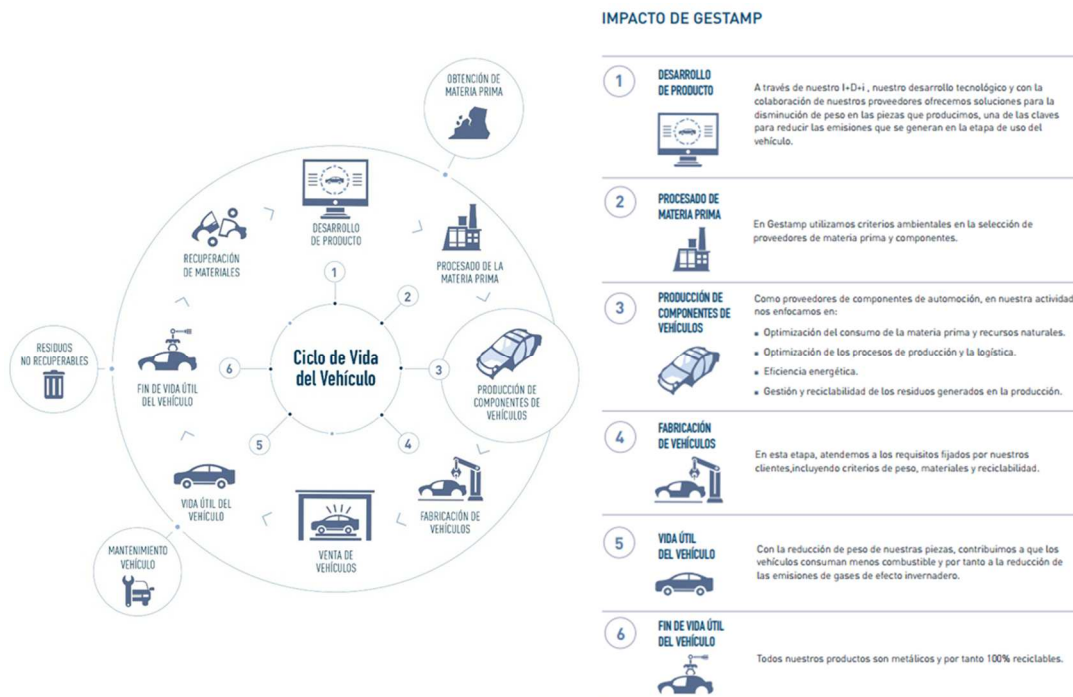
OBTENCIÓN DE MATERIA PRIMA

DESARROLLO DE PRODUCTO

RECUPERACIÓN DE MATERIALES

PROCESADO DE LA MATERIA PRIMA

1

2

RESIDUOS NO RECUPERABLES

FIN DE VIDA ÚTIL DEL VEHÍCULO

6

Ciclo de Vida del Vehículo

3

PRODUCCIÓN DE COMPONENTES DE VEHÍCULOS

5

4

VIDA ÚTIL DEL VEHÍCULO

FABRICACIÓN DE VEHÍCULOS

MANTENIMIENTO VEHÍCULO

VENTA DE VEHÍCULOS

IMPACTO DE GESTAMP

1 DESARROLLO DE PRODUCTO

A través de nuestro I+D+i , nuestro desarrollo tecnológico y con la colaboración de nuestros proveedores ofrecemos soluciones para la disminución de peso en las piezas que producimos, una de las claves para reducir las emisiones que se generan en la etapa de uso del vehículo.

2 PROCESADO DE MATERIA PRIMA

En Gestamp utilizamos criterios ambientales en la selección de proveedores de materia prima y componentes.

3 PRODUCCIÓN DE COMPONENTES DE VEHÍCULOS

Como proveedores de componentes de automoción, en nuestra actividad nos enfocamos en:
- Optimización del consumo de la materia prima y recursos naturales.
- Optimización de los procesos de producción y la logística.
- Eficiencia energética.
- Gestión y reciclabilidad de los residuos generados en la producción.

4 FABRICACIÓN DE VEHÍCULOS

En esta etapa, atendemos a los requisitos fijados por nuestros clientes,incluyendo criterios de peso, materiales y reciclabilidad.

5 VIDA ÚTIL DEL VEHÍCULO

Con la reducción de peso de nuestras piezas, contribuimos a que los vehículos consuman menos combustible y por tanto a la reducción de las emisiones de gases de efecto invernadero.

6 FIN DE VIDA ÚTIL DEL VEHÍCULO

Todos nuestros productos son metálicos y por tanto 100% reciclables.